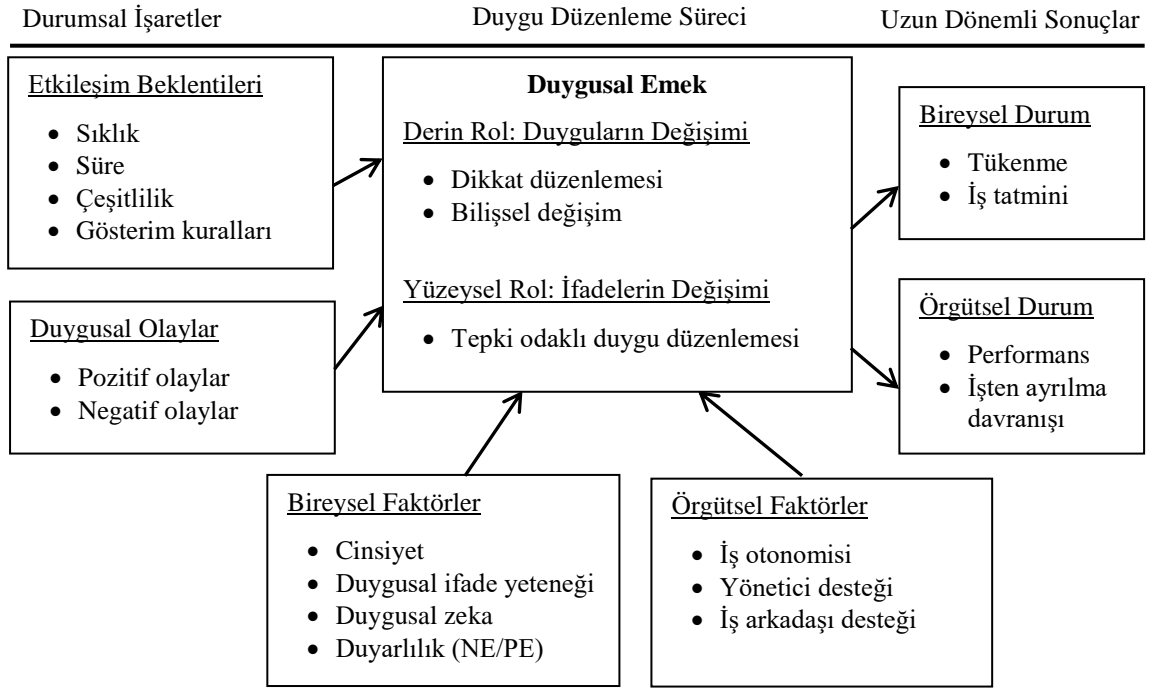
Durumsal İşaretler

Duygu Düzenleme Süreci

Uzun Dönemli Sonuçlar

Etkileşim Beklentileri
- Sıklık
- Süre
- Çeşitlilik
- Gösterim kuralları

Duygusal Olaylar
- Pozitif olaylar
- Negatif olaylar

Duygusal Emek

Derin Rol: Duyguların Değişimi
- Dikkat düzenlemesi
- Bilişsel değişim

Yüzeysel Rol: İfadelerin Değişimi
- Tepki odaklı duygu düzenlemesi

Bireysel Durum
- Tükenme
- İş tatmini

Örgütsel Durum
- Performans
- İşten ayrılma davranışı

Bireysel Faktörler
- Cinsiyet
- Duygusal ifade yeteneği
- Duygusal zeka
- Duyarlılık (NE/PE)

Örgütsel Faktörler
- İş otonomisi
- Yönetici desteği
- İş arkadaşı desteği